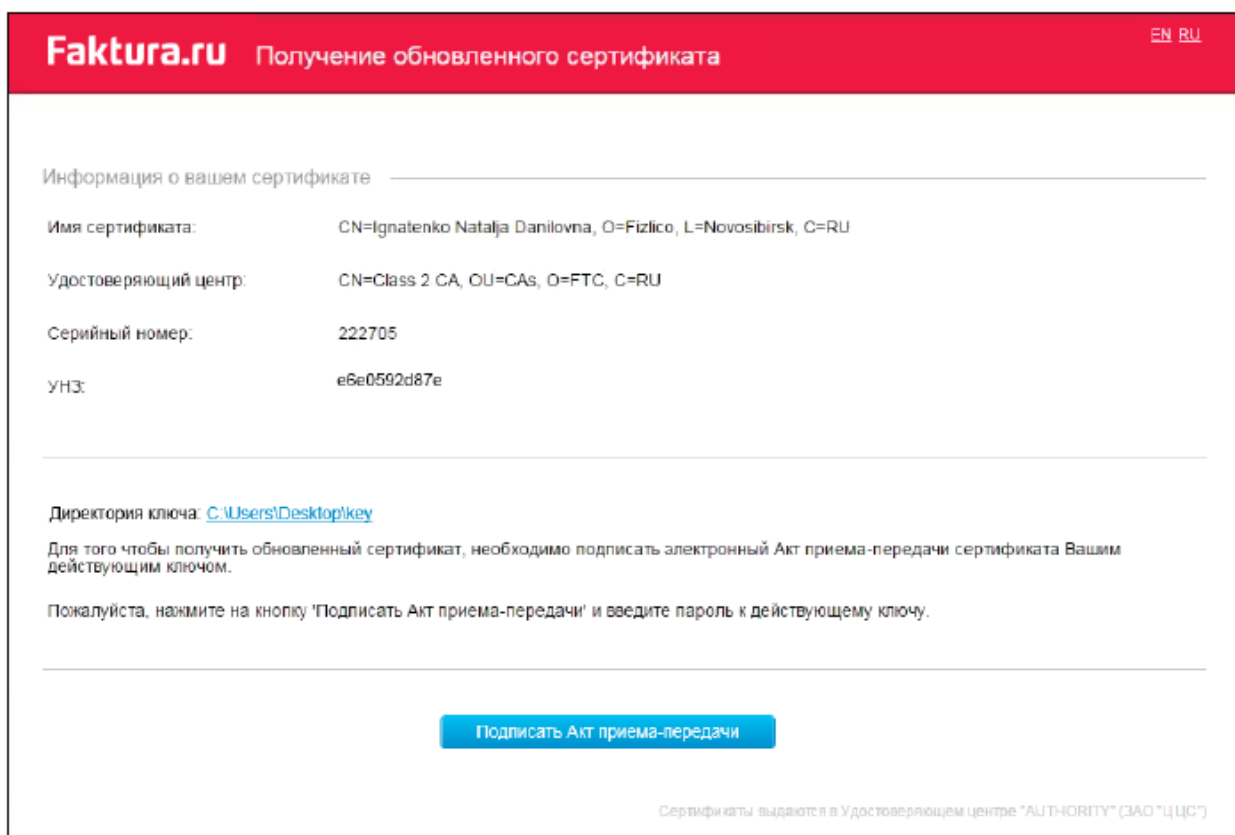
Faktura.ru Получение обновленного сертификата

EN RU

Информация о вашем сертификате

| | |
|---|---|
| Имя сертификата: | CN=Ignatenko Natalja Danilovna, O=Fizlico, L=Novosibirsk, C=RU |
| Удостоверяющий центр: | CN=Class 2 CA, OU=CAs, O=FTC, C=RU |
| Серийный номер: | 222705 |
| УНЗ: | e6e0592d87e |

Директория ключа: C:\Users\Desktop\key

Для того чтобы получить обновленный сертификат, необходимо подписать электронный Акт приема-передачи сертификата Вашим действующим ключом.

Пожалуйста, нажмите на кнопку 'Подписать Акт приема-передачи' и введите пароль к действующему ключу.

Подписать Акт приема-передачи

Сертификаты выдаются в Удостоверяющем центре "AUTHORITY" (ЗАО "ЦЦС")